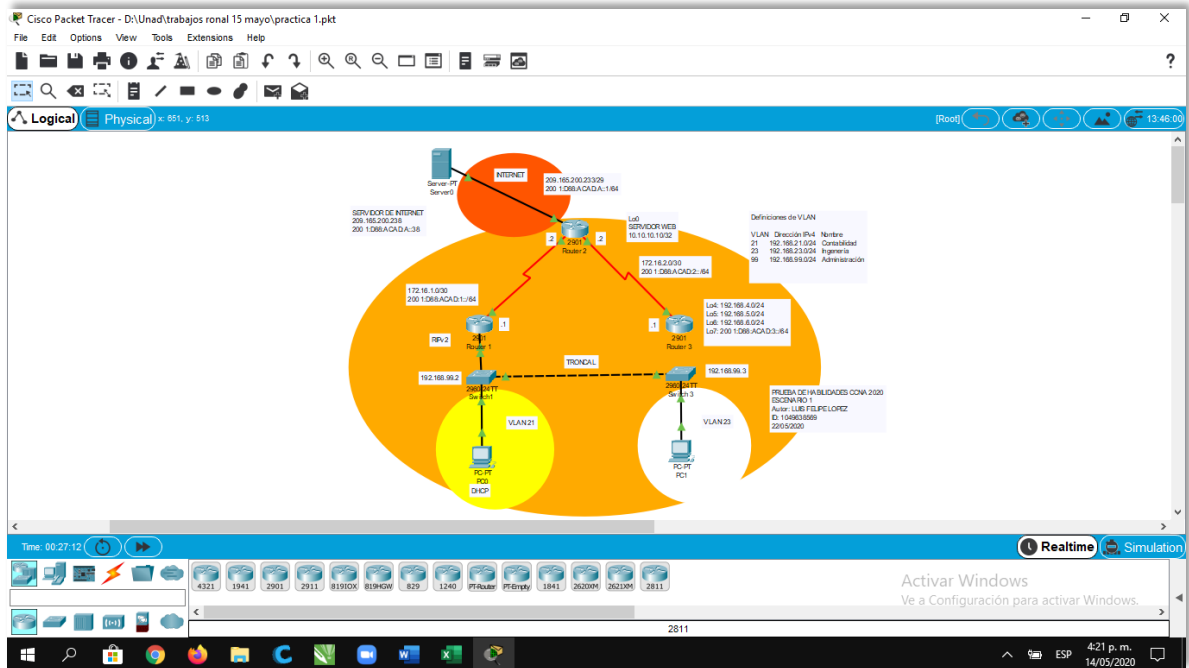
Cisco Packet Tracer - D:\Unad\trabajos ronal 15 mayo\practica 1.pkt

File Edit Options View Tools Extensions Help

Logical Physical x: 651, y: 513

[Root] 13:46:00

Server-PT
Server0

INTERNET

209.165.200.233/29
200 1:D88:ACAD:A::1/64

SERVIDOR DE INTERNET
209.165.200.238
200 1:D88:ACAD:A::38

Lo0
SERVIDOR WEB
10.10.10.10/32

Definiciones de VLAN

| VLAN | Dirección IPv4 | Nombre |
|---|---|---|
| 21 | 192.168.21.0/24 | Contabilidad |
| 23 | 192.168.23.0/24 | Ingeniería |
| 99 | 192.168.99.0/24 | Administración |

.2
2901
Router 2
.2

172.16.2.0/30
200 1:D88:ACAD:2::/64

172.16.1.0/30
200 1:D88:ACAD:1::/64

Lo4: 192.168.4.0/24
Lo5: 192.168.5.0/24
Lo6: 192.168.6.0/24
Lo7: 200 1:D88:ACAD:3::/64

.1
2901
Router 1

.1
2901
Router 3

RIPv2

TRONCAL

192.168.99.2
2960-24TT
Switch1

192.168.99.3
2960-24TT
Switch 3

PRUEBA DE HABILIDADES CCNA 2020
ESCENARIO 1
Autor: LUIS FELIPE LOPEZ
ID: 104963569
22/05/2020

VLAN 21

VLAN 23

PC-PT
PC0
DHCP

PC-PT
PC1

Time: 00:27:12

Realtime Simulation

4321 1941 2901 2911 819IOX 819HGW 829 1240 PT-Router PT-Empty 1841 2620XM 2621XM 2811

2811

Activar Windows
Ve a Configuración para activar Windows.

ESP 4:21 p. m. 14/05/2020